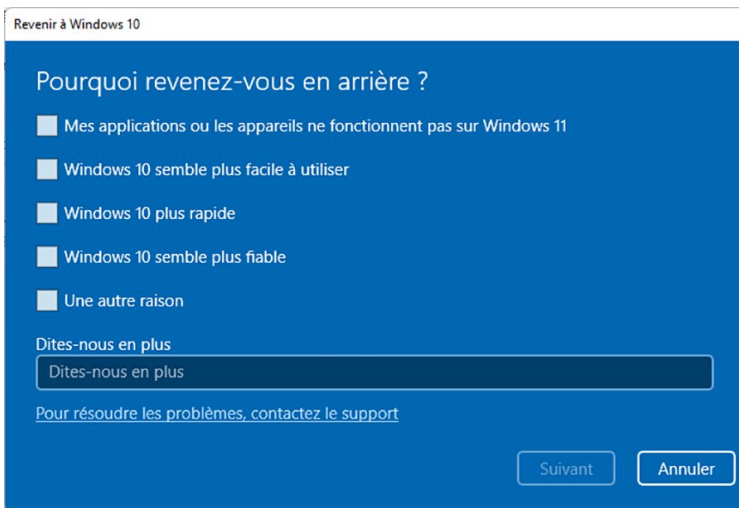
Revenir à Windows 10

Pourquoi revenez-vous en arrière ?

Mes applications ou les appareils ne fonctionnent pas sur Windows 11

Windows 10 semble plus facile à utiliser

Windows 10 plus rapide

Windows 10 semble plus fiable

Une autre raison

Dites-nous en plus

Dites-nous en plus

Pour résoudre les problèmes, contactez le support

Suivant

Annuler